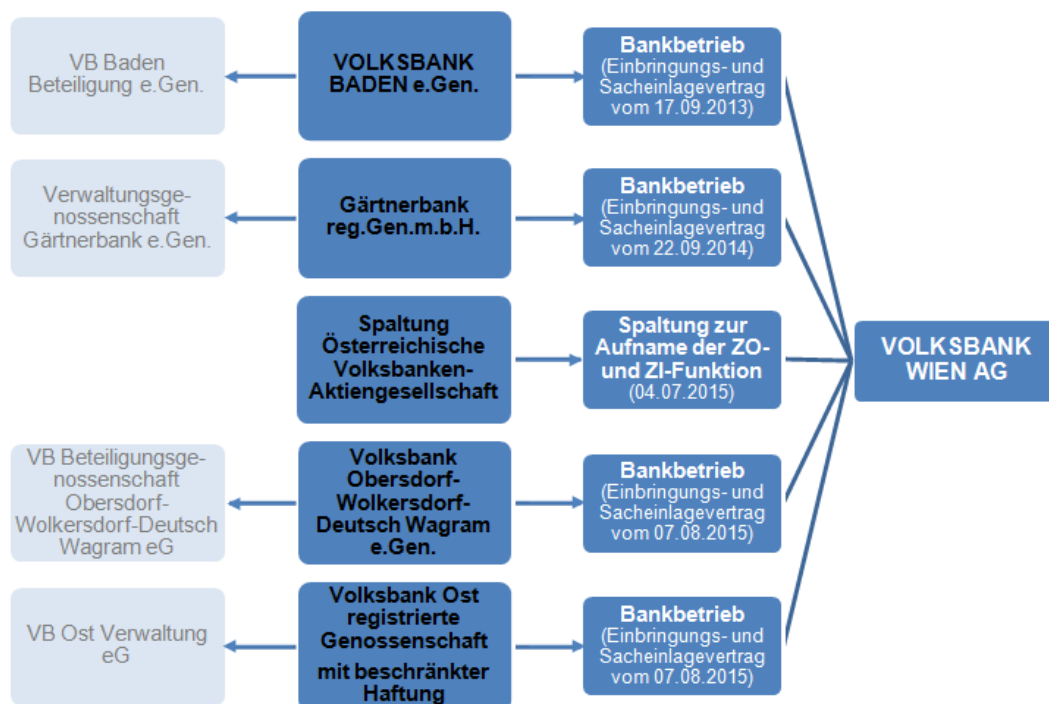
VB Baden Beteiligung e.Gen.

VOLKSBANK BADEN e.Gen.

Bankbetrieb (Einbringungs- und Sacheinlagevertrag vom 17.09.2013)

Verwaltungsgenossenschaft Gärtnerbank e.Gen.

Gärtnerbank reg.Gen.m.b.H.

Bankbetrieb (Einbringungs- und Sacheinlagevertrag vom 22.09.2014)

Spaltung Österreichische Volksbanken-Aktiengesellschaft

Spaltung zur Aufname der ZO- und ZI-Funktion (04.07.2015)

VOLKSBANK WIEN AG

VB Beteiligungsgenossenschaft Obersdorf-Wolkersdorf-Deutsch Wagram eG

Volksbank Obersdorf-Wolkersdorf-Deutsch Wagram e.Gen.

Bankbetrieb (Einbringungs- und Sacheinlagevertrag vom 07.08.2015)

VB Ost Verwaltung eG

Volksbank Ost registrierte Genossenschaft mit beschränkter Haftung

Bankbetrieb (Einbringungs- und Sacheinlagevertrag vom 07.08.2015)